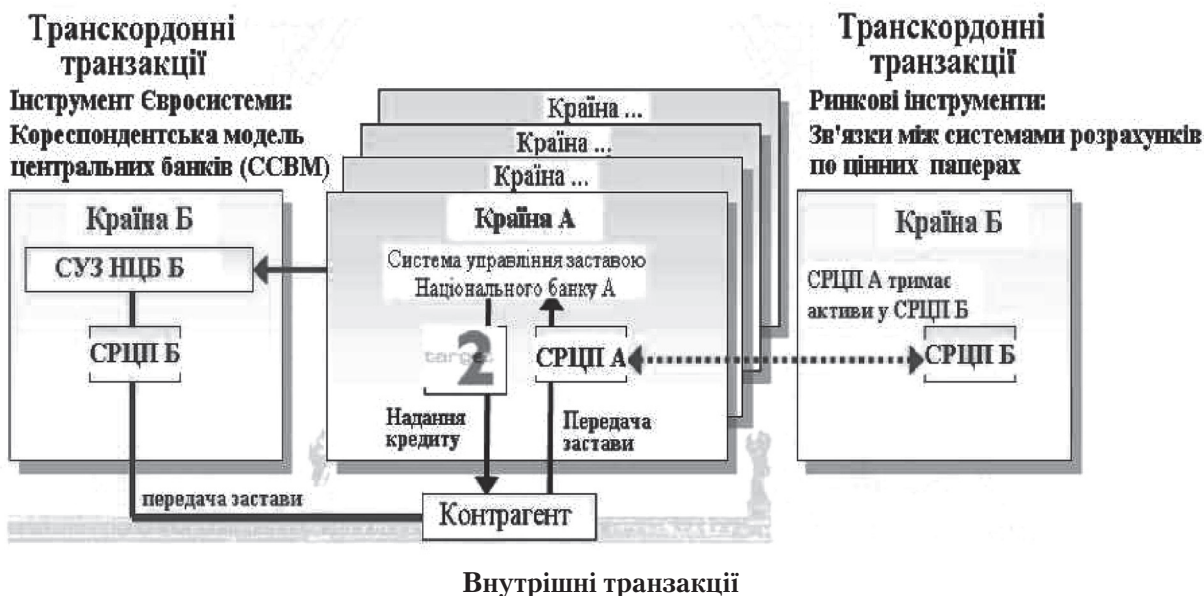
Транскордонні транзакції
Інструмент Євросистеми:
Кореспондентська модель центральних банків (CCBM)

Транскордонні транзакції
Ринкові інструменти:
Зв'язки між системами розрахунків по цінних паперах

Країна ...
Країна ...
Країна ...

Країна Б
СУЗ НЦБ Б
СРЦП Б

Країна А
Система управління заставою Національного банку А
target 2
СРЦП А
Надання кредиту
Передача застави

Країна Б
СРЦП А тримає активи у СРЦП Б
СРЦП Б

передача застави
Контрагент

Внутрішні транзакції